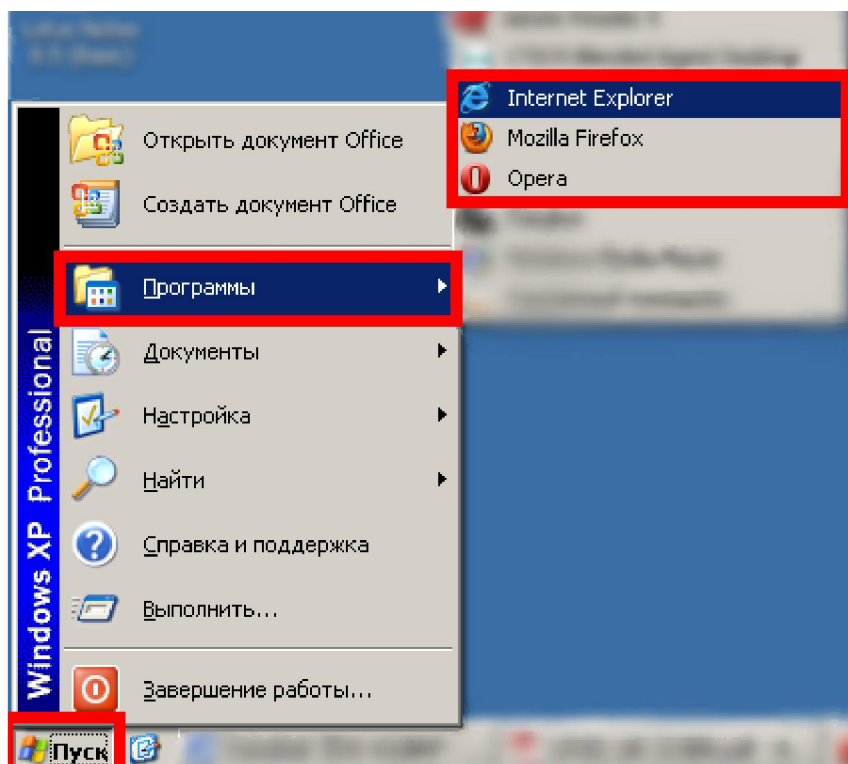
Internet Explorer
Mozilla Firefox
Opera

Открыть документ Office
Создать документ Office
Программы
Документы
Настройка
Найти
Справка и поддержка
Выполнить...
Завершение работы...

Windows XP Professional

Пуск